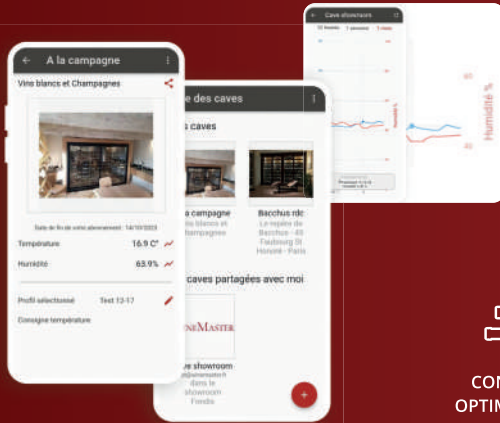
A la campagne

Vins blancs et Champagnes

Date de fin de votre abonnement : 14/10/2023

Température 16.9 C°

Humidité 63.9%

Profil sélectionné Test 12-17

Consigne température

e des caves

s caves

a campagne
ins blancs et
hampagnes

Bacchus rdc
Le repère de
Bacchus - 45
Faubourg St
Honoré - Paris

caves partagées avec moi

neMaster

e showroom
@winemaster.fr
dans le
showroom
Fondis

Cave showroom

Humidité %

60

40

Humidité %

CON
OPTIM